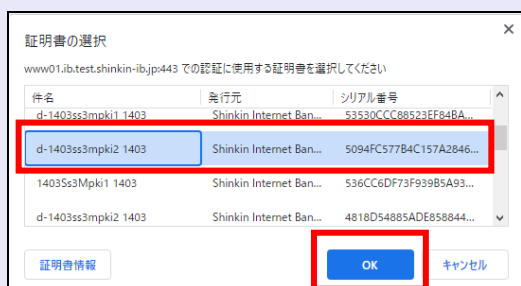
証明書の選択

www01.ib.test.shinkin-ib.jp:443 での認証に使用する証明書を選択してください

| 件名 | 発行元 | シリアル番号 |
|---|---|---|
| d-1403ss3mpki1 1403 | Shinkin Internet Ban... | 53530CCC88523EF84BA... |
| d-1403ss3mpki2 1403 | Shinkin Internet Ban... | 5094FC577B4C157A2846... |
| 1403Ss3Mpki1 1403 | Shinkin Internet Ban... | 536CC6DF73F939B5A93... |
| d-1403ss3mpki2 1403 | Shinkin Internet Ban... | 4818D54885ADE858844... |

証明書情報

OK

キャンセル